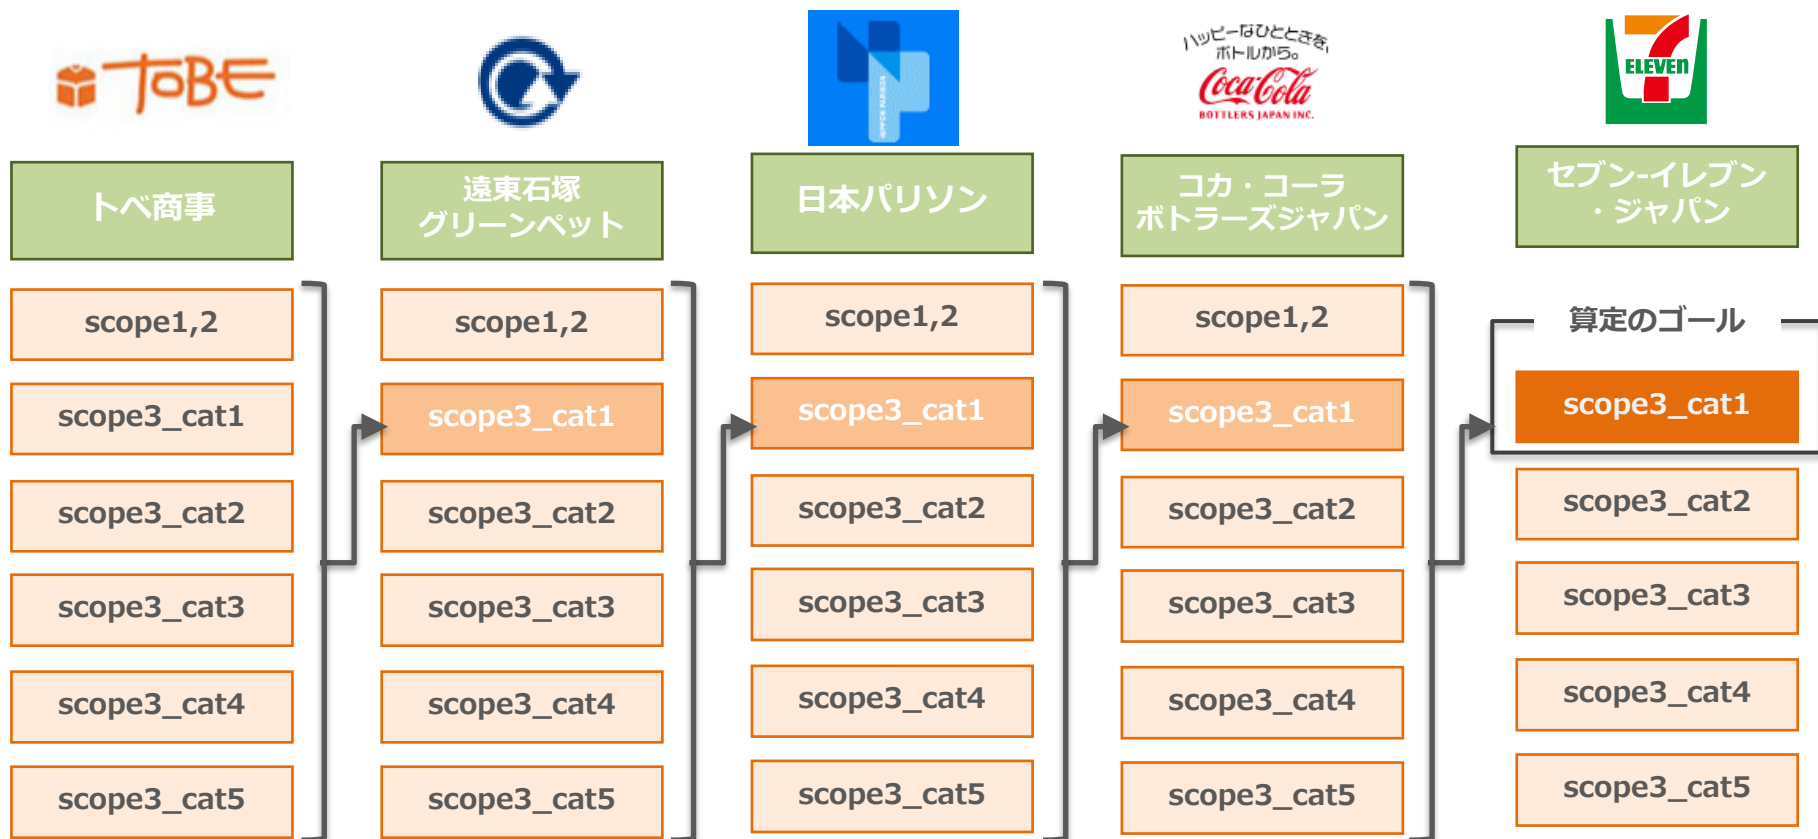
ToBE

NIPPON PARISON

ハッピーなひとときを、ボトルから。
Coca-Cola
BOTTLERS JAPAN INC.

ELEVEN

トベ商事

遠東石塚グリーンペット

日本パリソン

コカ・コーラボトラーズジャパン

セブン-イレブン・ジャパン

scope1,2
scope3_cat1
scope3_cat2
scope3_cat3
scope3_cat4
scope3_cat5

scope1,2
scope3_cat1
scope3_cat2
scope3_cat3
scope3_cat4
scope3_cat5

scope1,2
scope3_cat1
scope3_cat2
scope3_cat3
scope3_cat4
scope3_cat5

scope1,2
scope3_cat1
scope3_cat2
scope3_cat3
scope3_cat4
scope3_cat5

算定のゴール
scope3_cat1
scope3_cat2
scope3_cat3
scope3_cat4
scope3_cat5